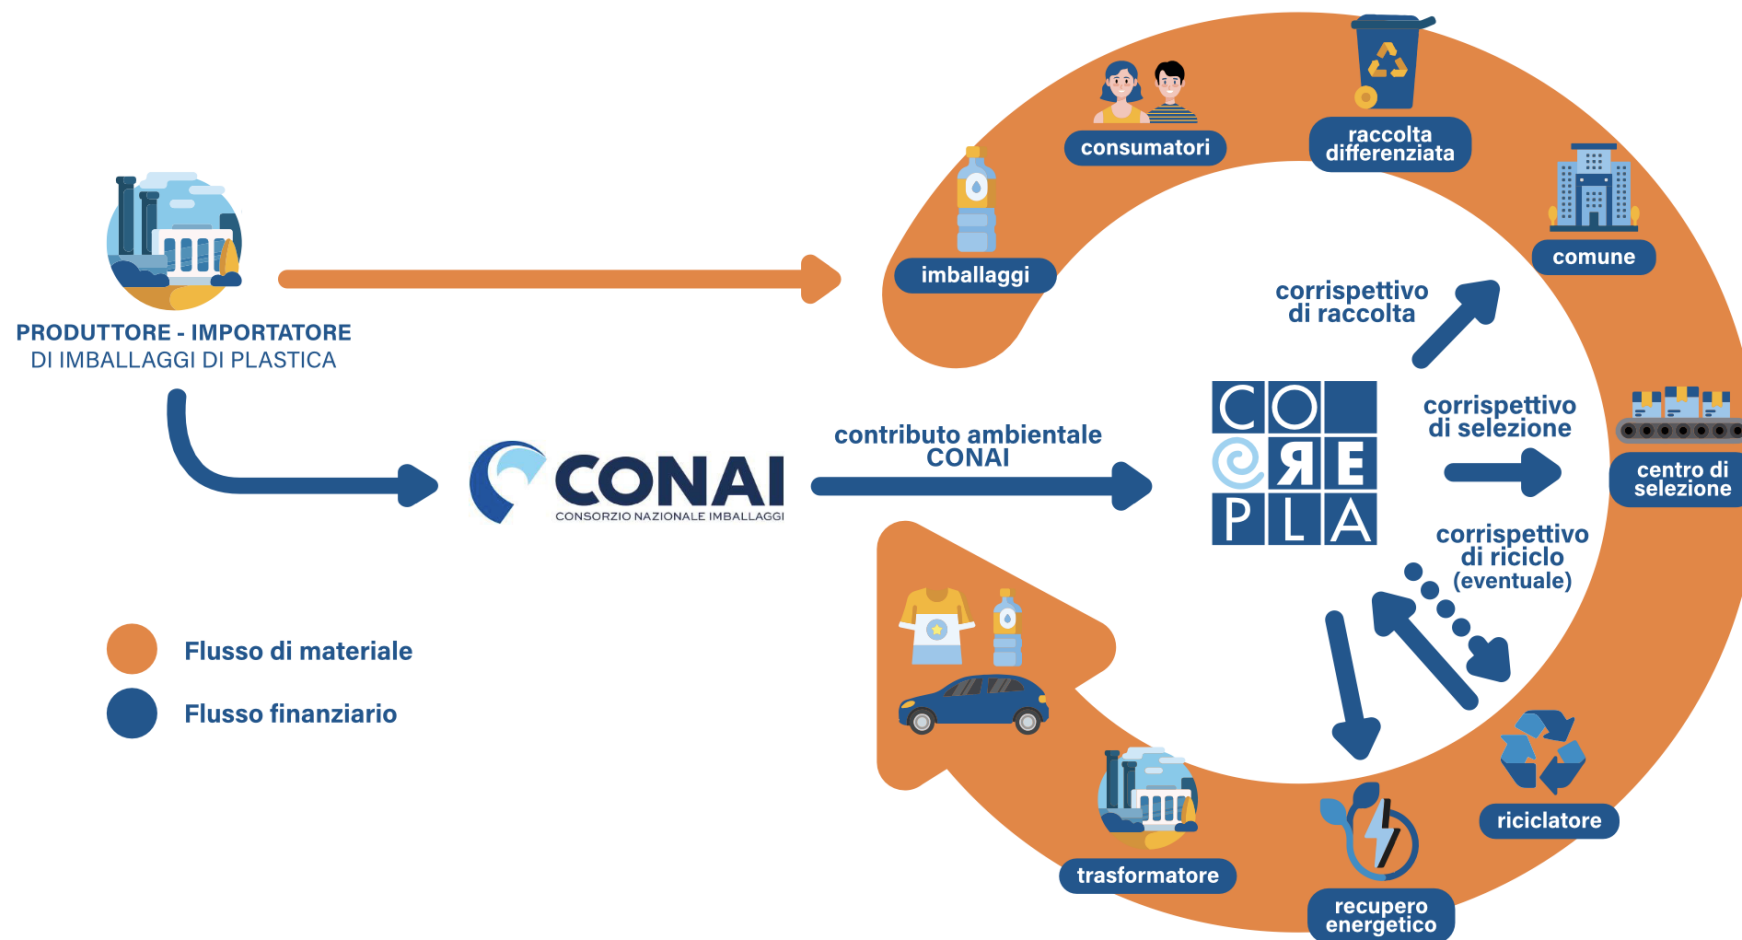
PRODUTTORE - IMPORTATORE
DI IMBALLAGGI DI PLASTICA

imballaggi

consumatori

raccolta differenziata

comune

corrispettivo di raccolta

CONAI
CONSORZIO NAZIONALE IMBALLAGGI

contributo ambientale CONAI

CO
ЯE
PLA

corrispettivo di selezione

centro di selezione

corrispettivo di riciclo (eventuale)

Flusso di materiale

Flusso finanziario

riciclatore

recupero energetico

trasformatore